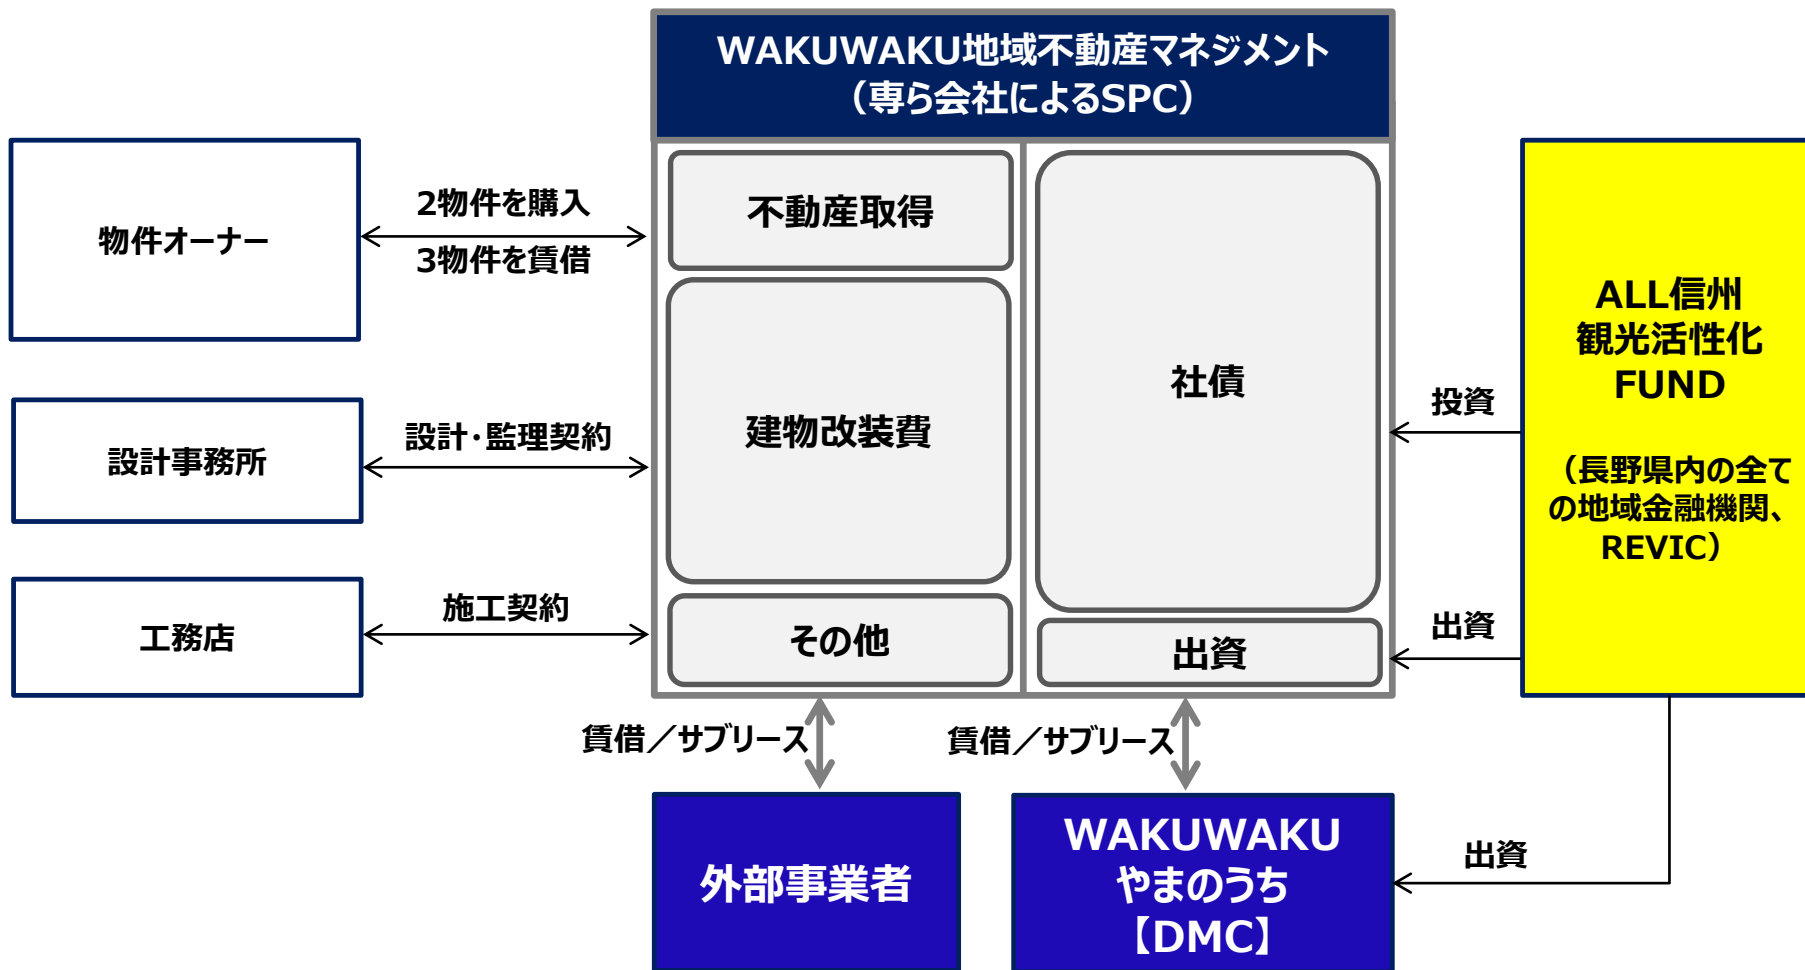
WAKUWAKU地域不動産マネジメント
（専ら会社によるSPC）

物件オーナー

2物件を購入
3物件を賃借

設計事務所

設計･監理契約

工務店

施工契約

不動産取得

建物改装費

その他

社債

出資

ALL信州
観光活性化
FUND

（長野県内の全ての地域金融機関、REVIC）

投資

出資

賃借／サブリース

賃借／サブリース

外部事業者

WAKUWAKU
やまのうち
【DMC】

出資